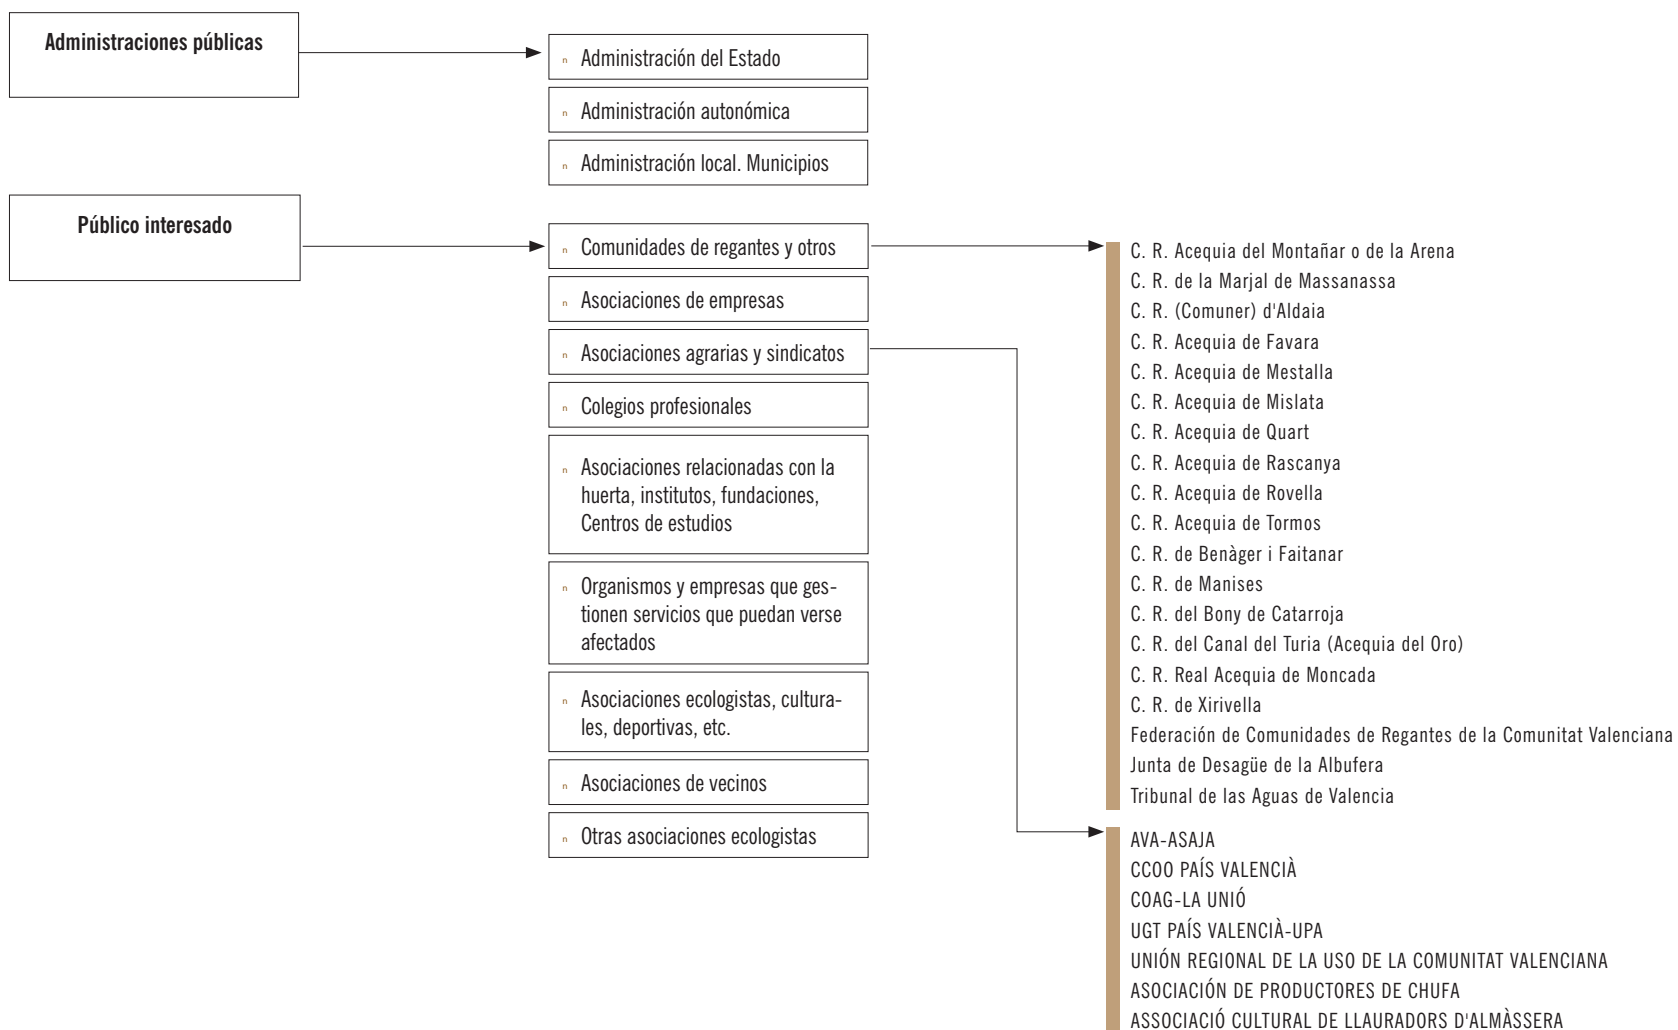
Administraciones públicas

Administración del Estado

Administración autonómica

Administración local. Municipios

Público interesado

Comunidades de regantes y otros

Asociaciones de empresas

Asociaciones agrarias y sindicatos

Colegios profesionales

Asociaciones relacionadas con la huerta, institutos, fundaciones, Centros de estudios

Organismos y empresas que gestionen servicios que puedan verse afectados

Asociaciones ecologistas, culturales, deportivas, etc.

Asociaciones de vecinos

Otras asociaciones ecologistas

C. R. Acequia del Montañar o de la Arena
C. R. de la Marjal de Massanassa
C. R. (Comuner) d'Aldaia
C. R. Acequia de Favara
C. R. Acequia de Mestalla
C. R. Acequia de Mislata
C. R. Acequia de Quart
C. R. Acequia de Rascanya
C. R. Acequia de Rovella
C. R. Acequia de Tormos
C. R. de Benàger i Faitanar
C. R. de Manises
C. R. del Bony de Catarroja
C. R. del Canal del Turia (Acequia del Oro)
C. R. Real Acequia de Moncada
C. R. de Xirivella
Federación de Comunidades de Regantes de la Comunitat Valenciana
Junta de Desagüe de la Albufera
Tribunal de las Aguas de Valencia

AVA-ASAJA
CCOO PAÍS VALENCIÀ
COAG-LA UNIÓ
UGT PAÍS VALENCIÀ-UPA
UNIÓN REGIONAL DE LA USO DE LA COMUNITAT VALENCIANA
ASOCIACIÓN DE PRODUCTORES DE CHUFA
ASSOCIACIÓ CULTURAL DE LLAURADORS D'ALMÀSSERA